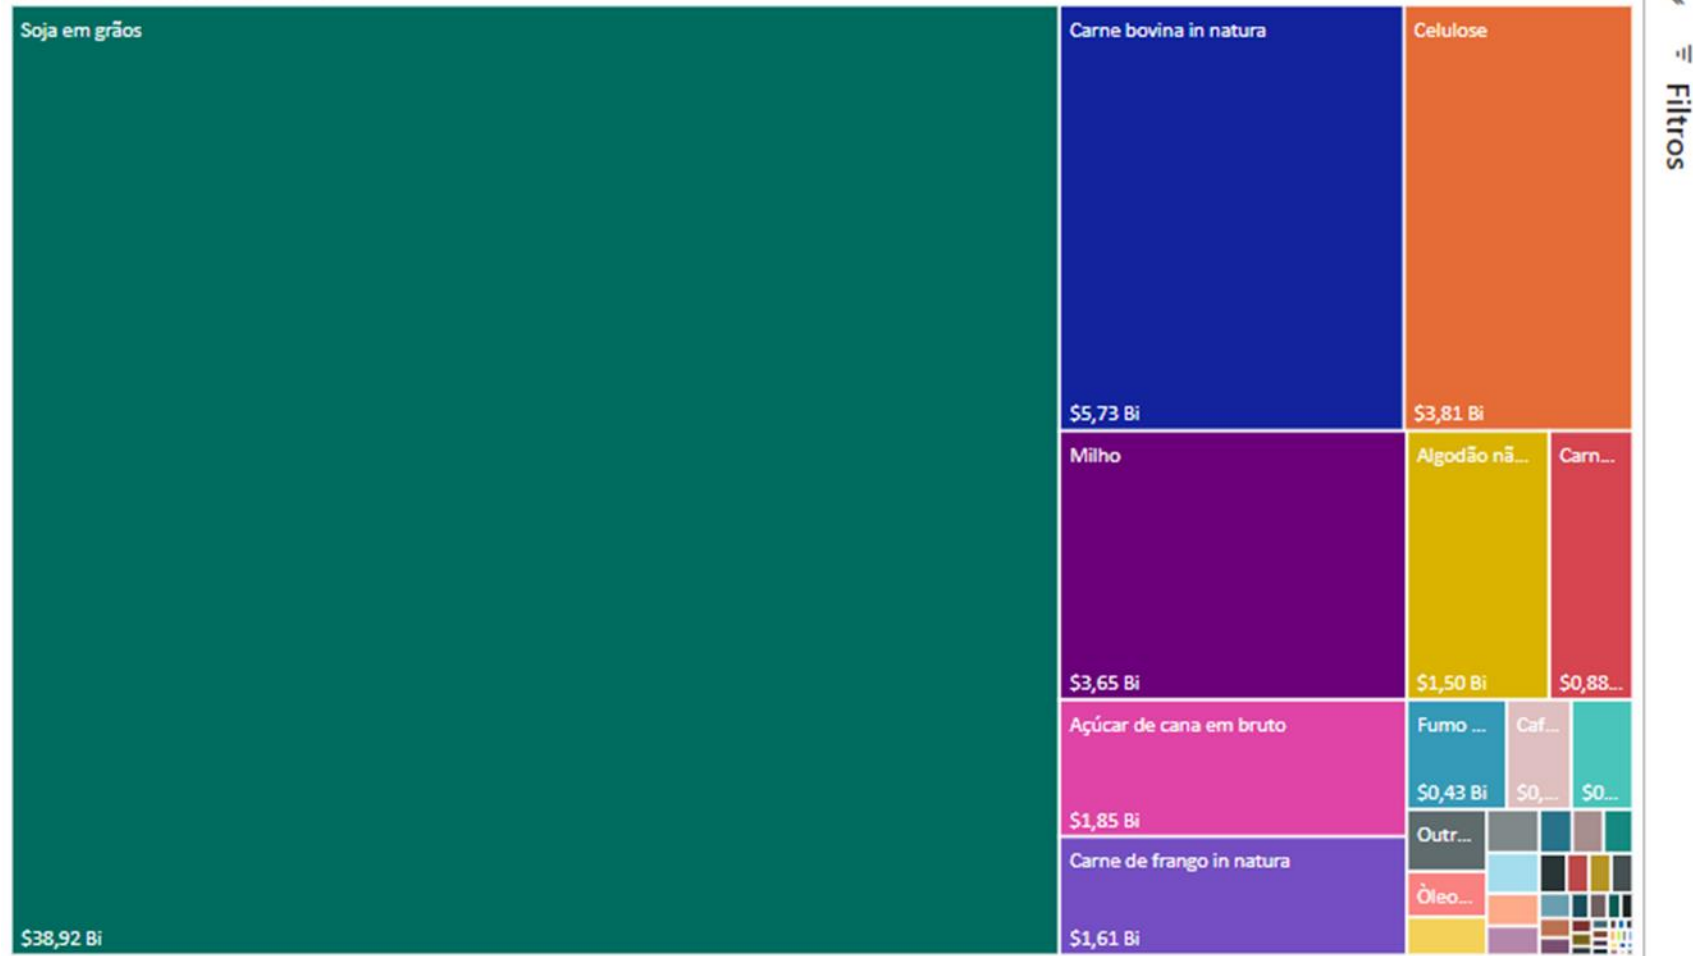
Soja em grãos

$38,92 Bi

Carne bovina in natura

$5,73 Bi

Celulose

$3,81 Bi

Milho

$3,65 Bi

Algodão nã...

$1,50 Bi

Carn...

$0,88...

Açúcar de cana em bruto

$1,85 Bi

Fumo ...

$0,43 Bi

Caf...

$0,...

$0...

Outr...

Óleo...

Carne de frango in natura

$1,61 Bi

Filtros